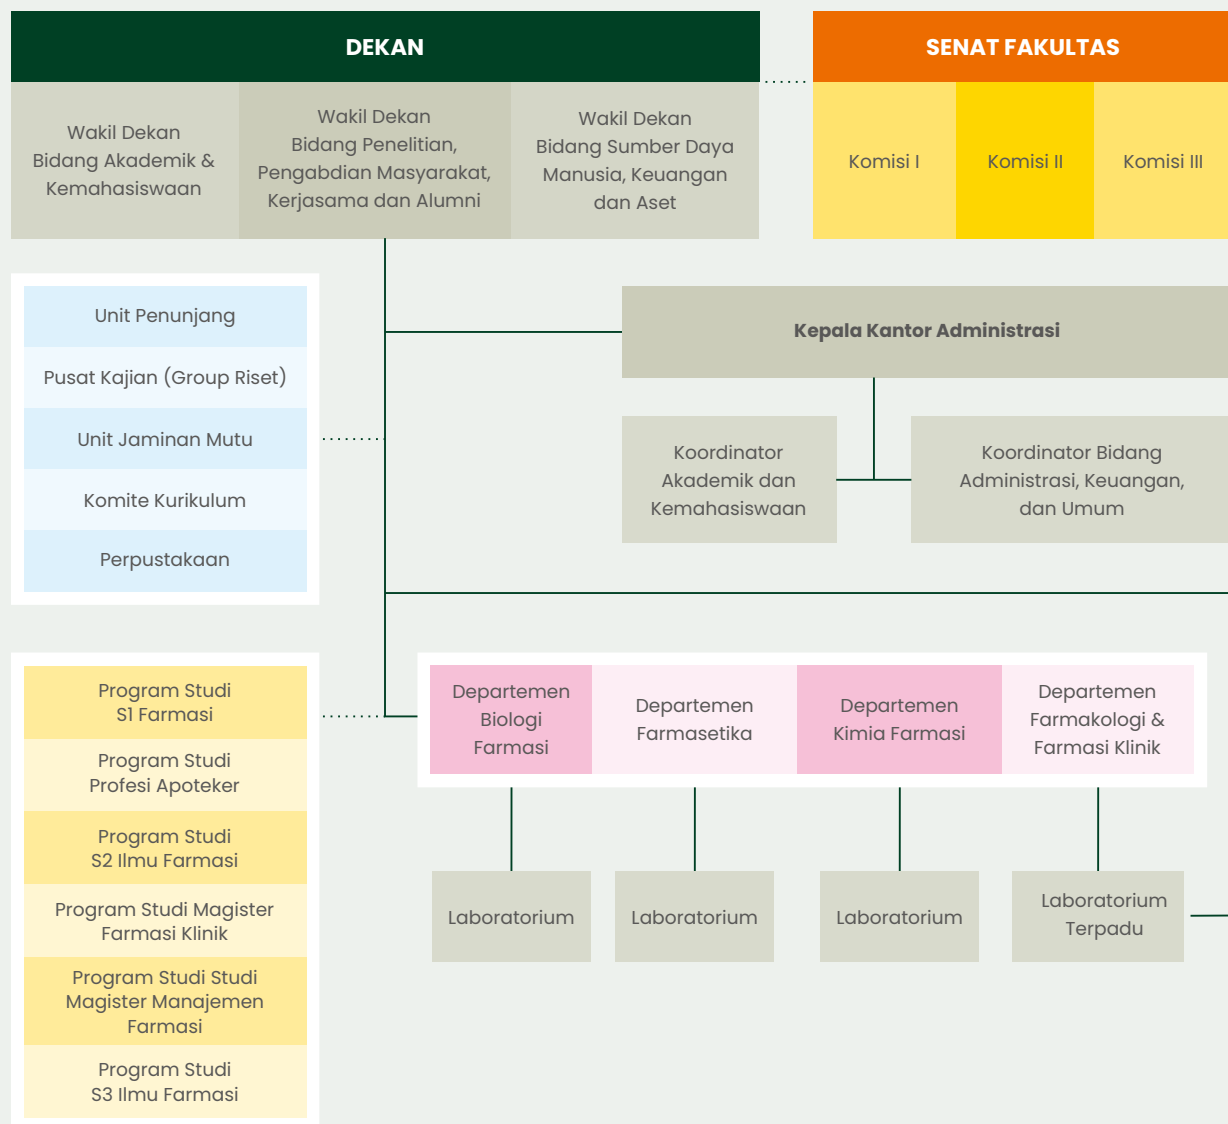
DEKAN

SENAT FAKULTAS

Wakil Dekan Bidang Akademik & Kemahasiswaan

Wakil Dekan Bidang Penelitian, Pengabdian Masyarakat, Kerjasama dan Alumni

Wakil Dekan Bidang Sumber Daya Manusia, Keuangan dan Aset

Komisi I

Komisi II

Komisi III

Unit Penunjang

Pusat Kajian (Group Riset)

Unit Jaminan Mutu

Komite Kurikulum

Perpustakaan

Kepala Kantor Administrasi

Koordinator Akademik dan Kemahasiswaan

Koordinator Bidang Administrasi, Keuangan, dan Umum

Program Studi S1 Farmasi

Program Studi Profesi Apoteker

Program Studi S2 Ilmu Farmasi

Program Studi Magister Farmasi Klinik

Program Studi Studi Magister Manajemen Farmasi

Program Studi S3 Ilmu Farmasi

Departemen Biologi Farmasi

Departemen Farmasetika

Departemen Kimia Farmasi

Departemen Farmakologi & Farmasi Klinik

Laboratorium

Laboratorium

Laboratorium

Laboratorium Terpadu